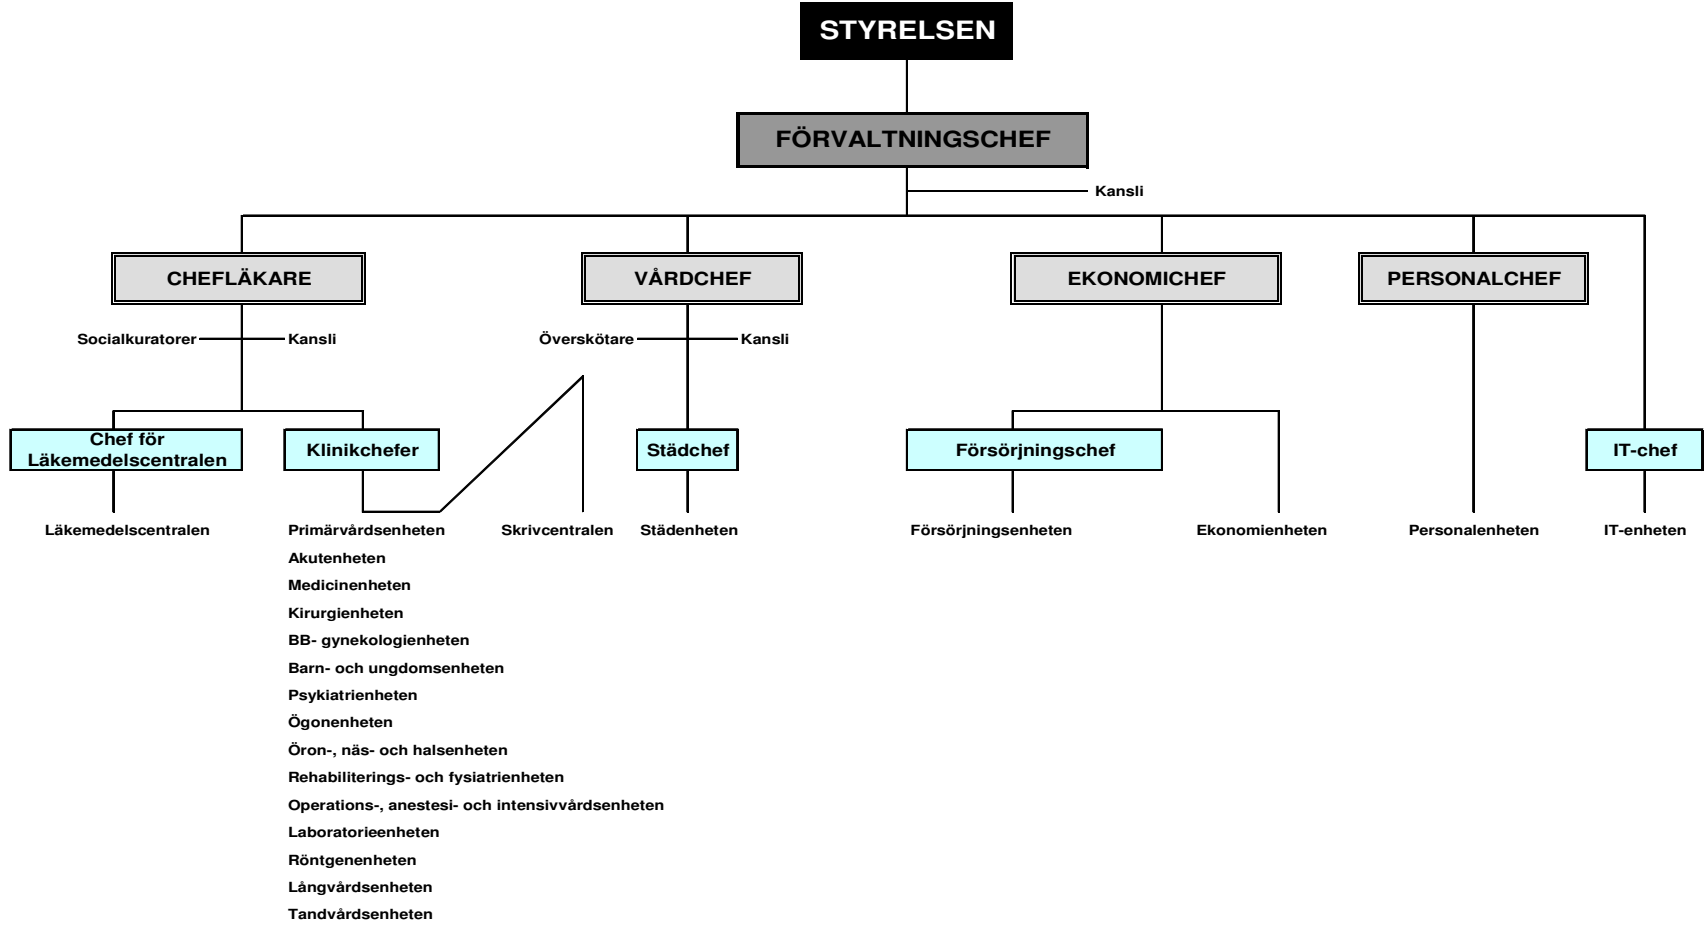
STYRELSEN

FÖRVALTNINGSCHEF

Kansli

CHEFLÄKARE

VÅRDCHEF

EKONOMICHEF

PERSONALCHEF

Socialkuratorer

Kansli

Överskötare

Kansli

Chef för Läkemedelscentralen

Klinikchefer

Städchef

Försörjningschef

IT-chef

Läkemedelscentralen

Primärvårdsenheten
Akutenheten
Medicinenheten
Kirurgienheten
BB- gynekologienheten
Barn- och ungdomsenheten
Psykiatrienheten
Ögonenheten
Öron-, näs- och halsenheten
Rehabiliterings- och fysiatrienheten
Operations-, anestesi- och intensivvårdsenheten
Laboratorieenheten
Röntgenenheten
Långvårdsenheten
Tandvårdsenheten

Skrivcentralen

Städenheten

Försörjningsenheten

Ekonomienheten

Personalenheten

IT-enheten